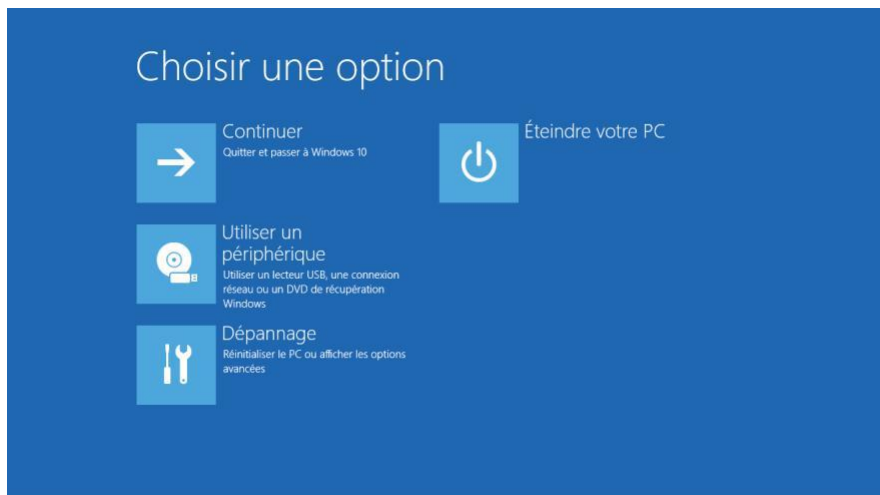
Choisir une option

Continuer
Quitter et passer à Windows 10

Éteindre votre PC

Utiliser un périphérique
Utiliser un lecteur USB, une connexion réseau ou un DVD de récupération Windows

Dépannage
Réinitialiser le PC ou afficher les options avancées